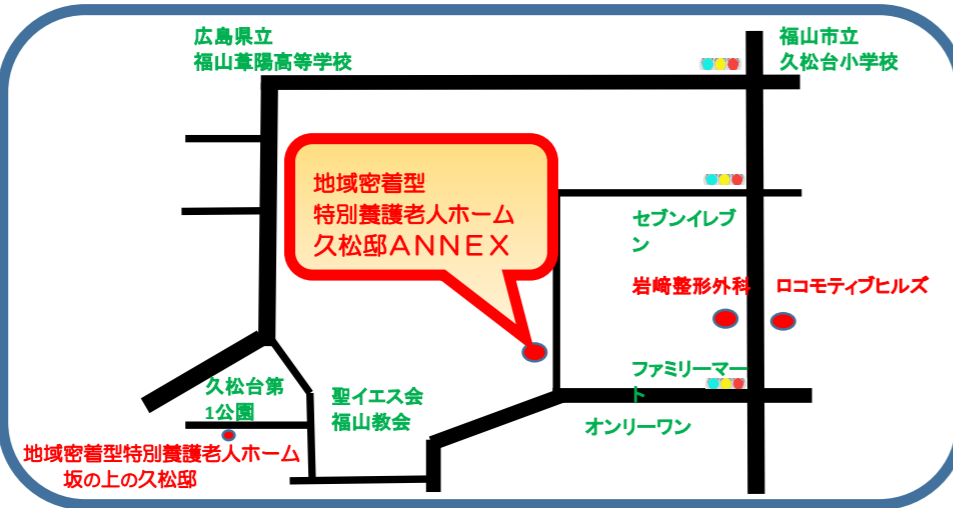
広島県立
福山葦陽高等学校

福山市立
久松台小学校

地域密着型
特別養護老人ホーム
久松邸ANNEX

セブンイレブン

岩崎整形外科

ロコモティブヒルズ

ファミリーマート

オンリーワン

久松台第1公園

聖イエス会
福山教会

地域密着型特別養護老人ホーム
坂の上の久松邸